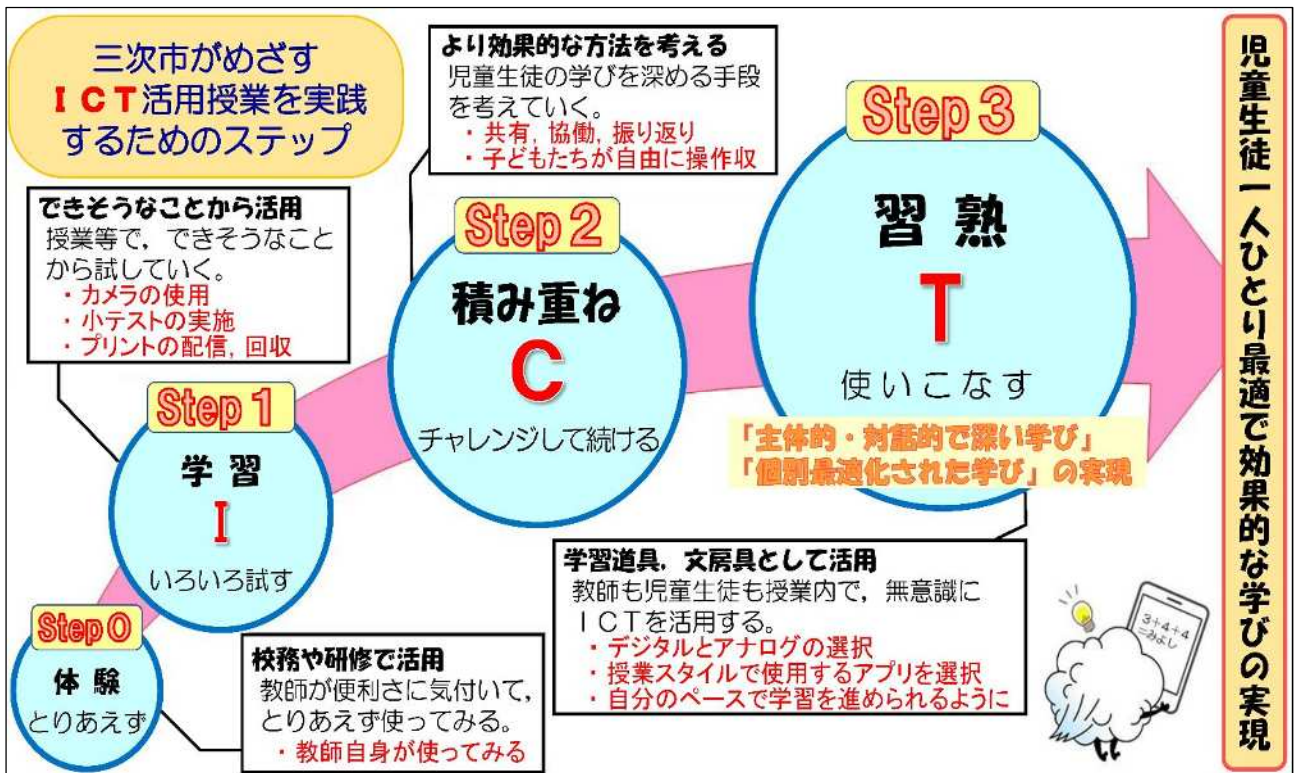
三次市がめざす
ＩＣＴ活用授業を実践するためのステップ

できそうなことから活用
授業等で，できそうなことから試していく。
・カメラの使用
・小テストの実施
・プリントの配信，回収

より効果的な方法を考える
児童生徒の学びを深める手段を考えていく。
・共有，協働，振り返り
・子どもたちが自由に操作収

Step 3
習 熟
T
使いこなす

「主体的・対話的で深い学び」
「個別最適化された学び」の実現

Step 2
積み重ね
C
チャレンジして続ける

Step 1
学 習
I
いろいろ試す

Step 0
体 験
とりあえず

校務や研修で活用
教師が便利さに気付いて，とりあえず使ってみる。
・教師自身が使ってみる

学習道具，文房具として活用
教師も児童生徒も授業内で，無意識にＩＣＴを活用する。
・デジタルとアナログの選択
・授業スタイルで使用するアプリを選択
・自分のペースで学習を進められるように

3+4+4
=みよし

児童生徒一人ひとり最適で効果的な学びの実現